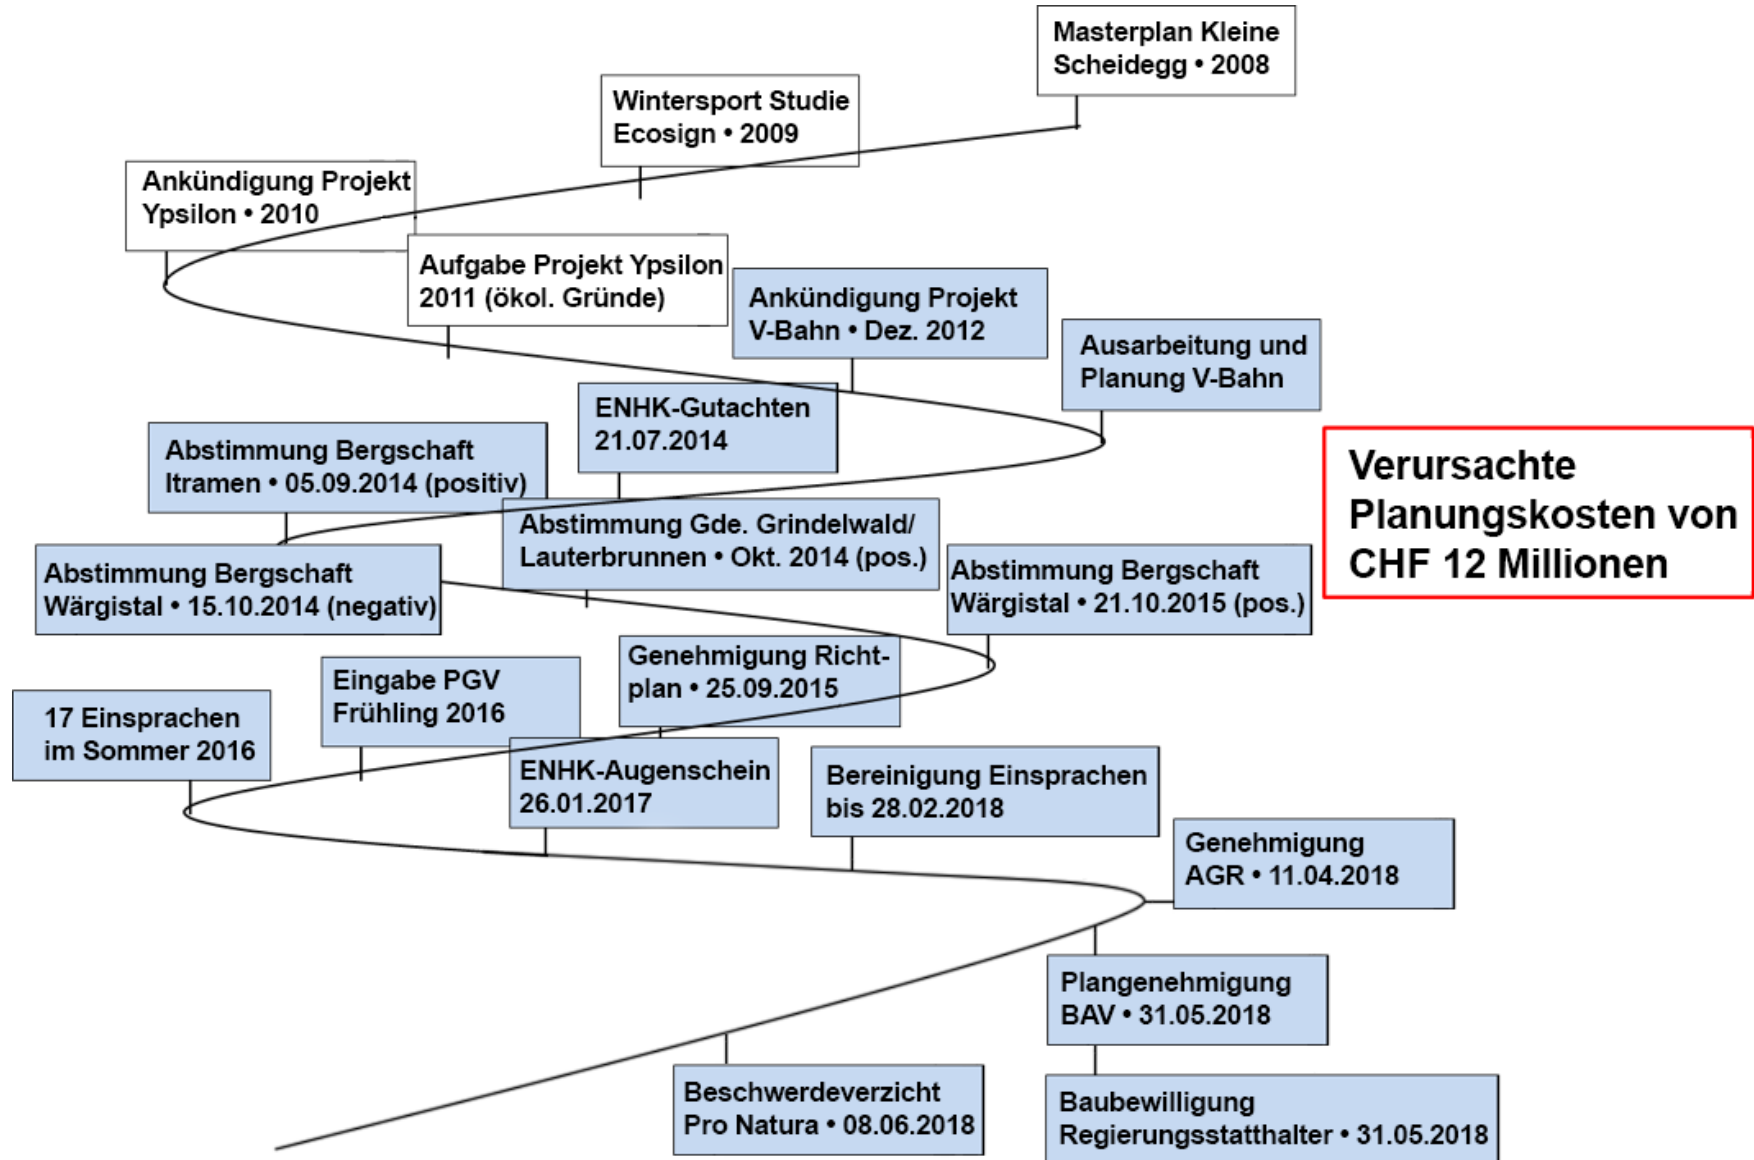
Masterplan Kleine Scheidegg • 2008

Wintersport Studie Ecosign • 2009

Ankündigung Projekt Ypsilon • 2010

Aufgabe Projekt Ypsilon 2011 (ökol. Gründe)

Ankündigung Projekt V-Bahn • Dez. 2012

Ausarbeitung und Planung V-Bahn

ENHK-Gutachten 21.07.2014

Abstimmung Bergschaft Itramen • 05.09.2014 (positiv)

Abstimmung Gde. Grindelwald/ Lauterbrunnen • Okt. 2014 (pos.)

Verursachte Planungskosten von CHF 12 Millionen

Abstimmung Bergschaft Wärgistal • 15.10.2014 (negativ)

Abstimmung Bergschaft Wärgistal • 21.10.2015 (pos.)

Genehmigung Richtplan • 25.09.2015

Eingabe PGV Frühling 2016

17 Einsprachen im Sommer 2016

ENHK-Augenschein 26.01.2017

Bereinigung Einsprachen bis 28.02.2018

Genehmigung AGR • 11.04.2018

Plangenehmigung BAV • 31.05.2018

Beschwerdeverzicht Pro Natura • 08.06.2018

Baubewilligung Regierungsstatthalter • 31.05.2018